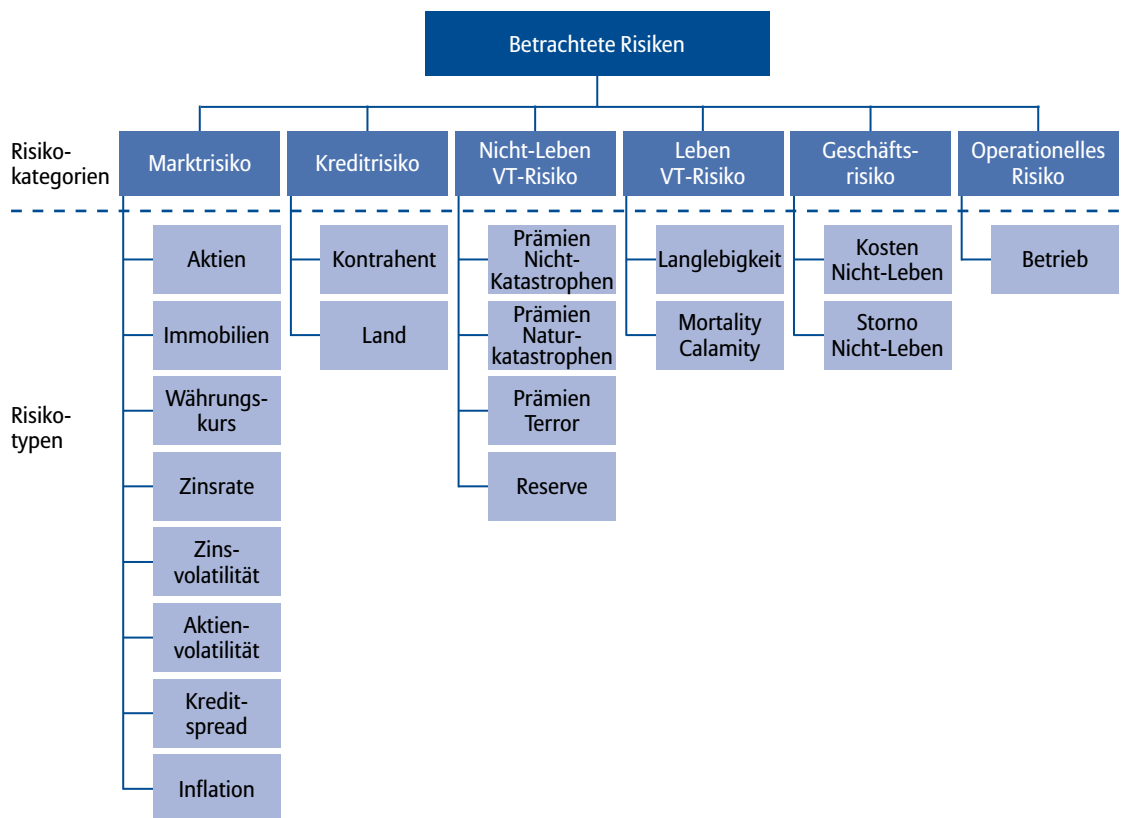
Betrachtete Risiken

Risikokategorien

Marktrisiko

Kreditrisiko

Nicht-Leben VT-Risiko

Leben VT-Risiko

Geschäftsrisiko

Operationelles Risiko

Risikotypen

Aktien

Immobilien

Währungskurs

Zinsrate

Zinsvolatilität

Aktienvolatilität

Kreditspread

Inflation

Kontrahent

Land

Prämien Nicht-Katastrophen

Prämien Naturkatastrophen

Prämien Terror

Reserve

Langlebigkeit

Mortality Calamity

Kosten Nicht-Leben

Storno Nicht-Leben

Betrieb